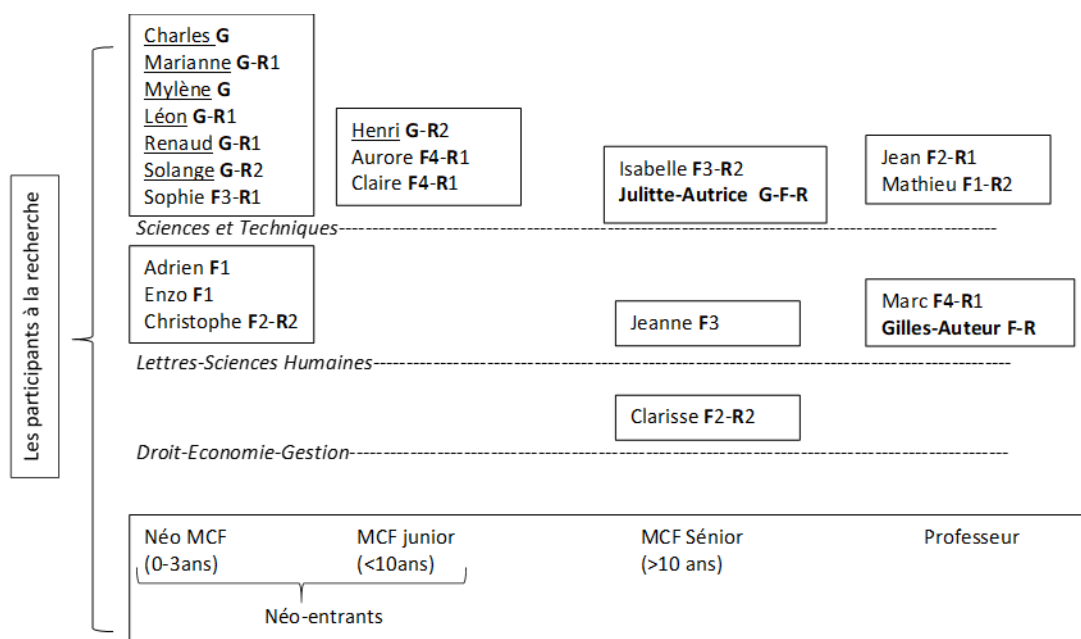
Les participants à la recherche

Charles G
Marianne G-R1
Mylène G
Léon G-R1
Renaud G-R1
Solange G-R2
Sophie F3-R1

Henri G-R2
Aurore F4-R1
Claire F4-R1

Isabelle F3-R2
Julitte-Autrice G-F-R

Jean F2-R1
Mathieu F1-R2

Sciences et Techniques

Adrien F1
Enzo F1
Christophe F2-R2

Jeanne F3

Marc F4-R1
Gilles-Auteur F-R

Lettres-Sciences Humaines

Clarisse F2-R2

Droit-Economie-Gestion

Néo MCF (0-3ans)
MCF junior (<10ans)
MCF Sénior (>10 ans)
Professeur

Néo-entrants